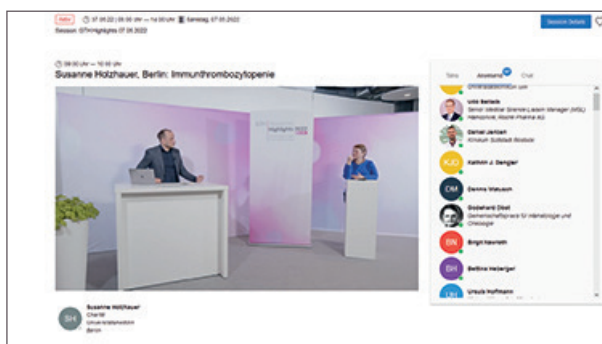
Aktiv 07.05.22 | 08:00 Uhr — 14:00 Uhr Samstag, 07.05.2022
Session: GTH Highlights 07.05.2022

Session Details

09:00 Uhr — 10:00 Uhr
Susanne Holzhauer, Berlin: Immunthrombozytopenie

Highlights 2022

Titel Anwesende Chat

Universitätsklinikum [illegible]

Udo Bartels
Senior Medical Science Liaison Manager (MSL) Hämophilie, Novo Pharma AG

Daniel Jahnen
Klinikum Südstadt Rostock

KJD Kathrin J. Dengler

DM Dennis Maeusen

Godehard Dost
Gemeinschaftspraxis für Hämatologie und Onkologie

BN Birgit Nawrath

BH Bettina Heiberger

UH Ursula Hoffmann

SH Susanne Holzhauer
Charité
Universitätsmedizin
Berlin